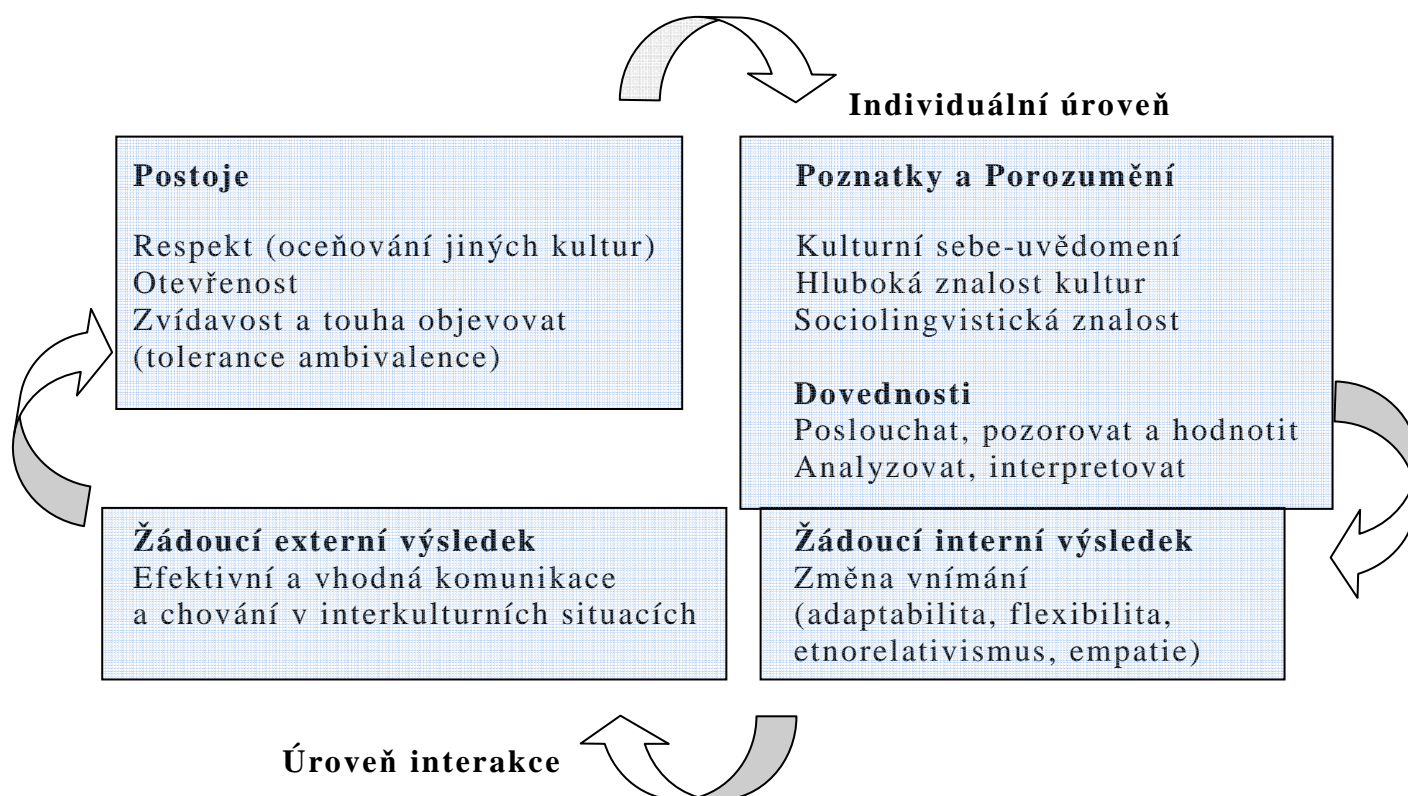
Individuální úroveň

Postoje

Respekt (oceňování jiných kultur)
Otevřenost
Zvídavost a touha objevovat
(tolerance ambivalence)

Poznatky a Porozumění

Kulturní sebe-uvědomení
Hluboká znalost kultur
Sociolingvistická znalost

Dovednosti
Poslouchat, pozorovat a hodnotit
Analyzovat, interpretovat

Žádoucí externí výsledek
Efektivní a vhodná komunikace
a chování v interkulturních situacích

Žádoucí interní výsledek
Změna vnímání
(adaptabilita, flexibilita,
etnorelativismus, empatie)

Úroveň interakce